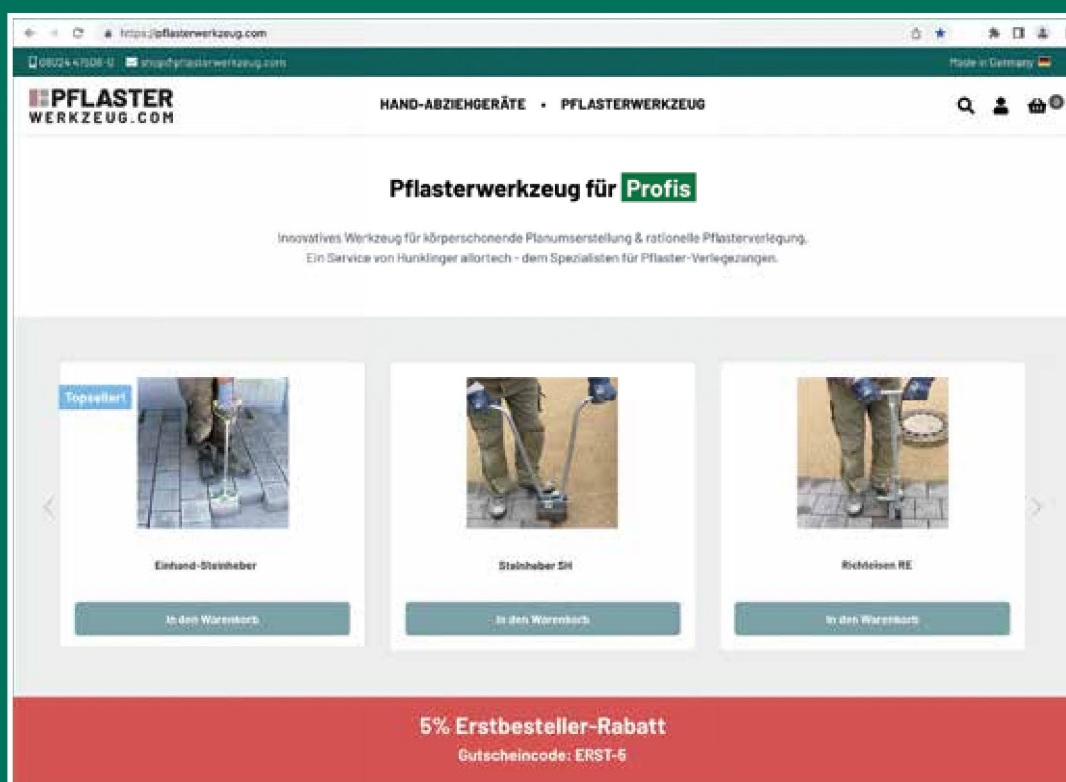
https://pflasterwerkzeug.com

08024 47508-0 shop@pflasterwerkzeug.com

Made in Germany

PFLASTER WERKZEUG.COM

HAND-ABZIEHGERÄTE • PFLASTERWERKZEUG

0

Pflasterwerkzeug für Profis

Innovatives Werkzeug für körperschonende Planumserstellung & rationelle Pflasterverlegung.
Ein Service von Hunklinger allortech - dem Spezialisten für Pflaster-Verlegezangen.

Topseller!

Einhand-Steinheber

In den Warenkorb

Steinheber SH

In den Warenkorb

Richteisen RE

In den Warenkorb

5% Erstbesteller-Rabatt
Gutscheincode: ERST-5